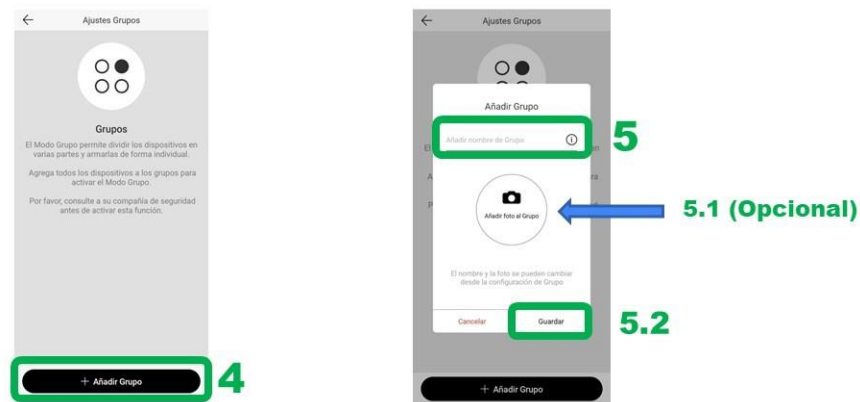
Ajustes Grupos

Grupos

El Modo Grupo permite dividir los dispositivos en varias partes y armarlas de forma individual.

Agrega todos los dispositivos a los grupos para activar el Modo Grupo.

Por favor, consulte a su compañía de seguridad antes de activar esta función.

+ Añadir Grupo

4

Ajustes Grupos

Añadir Grupo

Añadir nombre de Grupo

5

Añadir foto al Grupo

5.1 (Opcional)

El nombre y la foto se pueden cambiar desde la configuración de Grupo

Cancelar

Guardar

5.2

+ Añadir Grupo